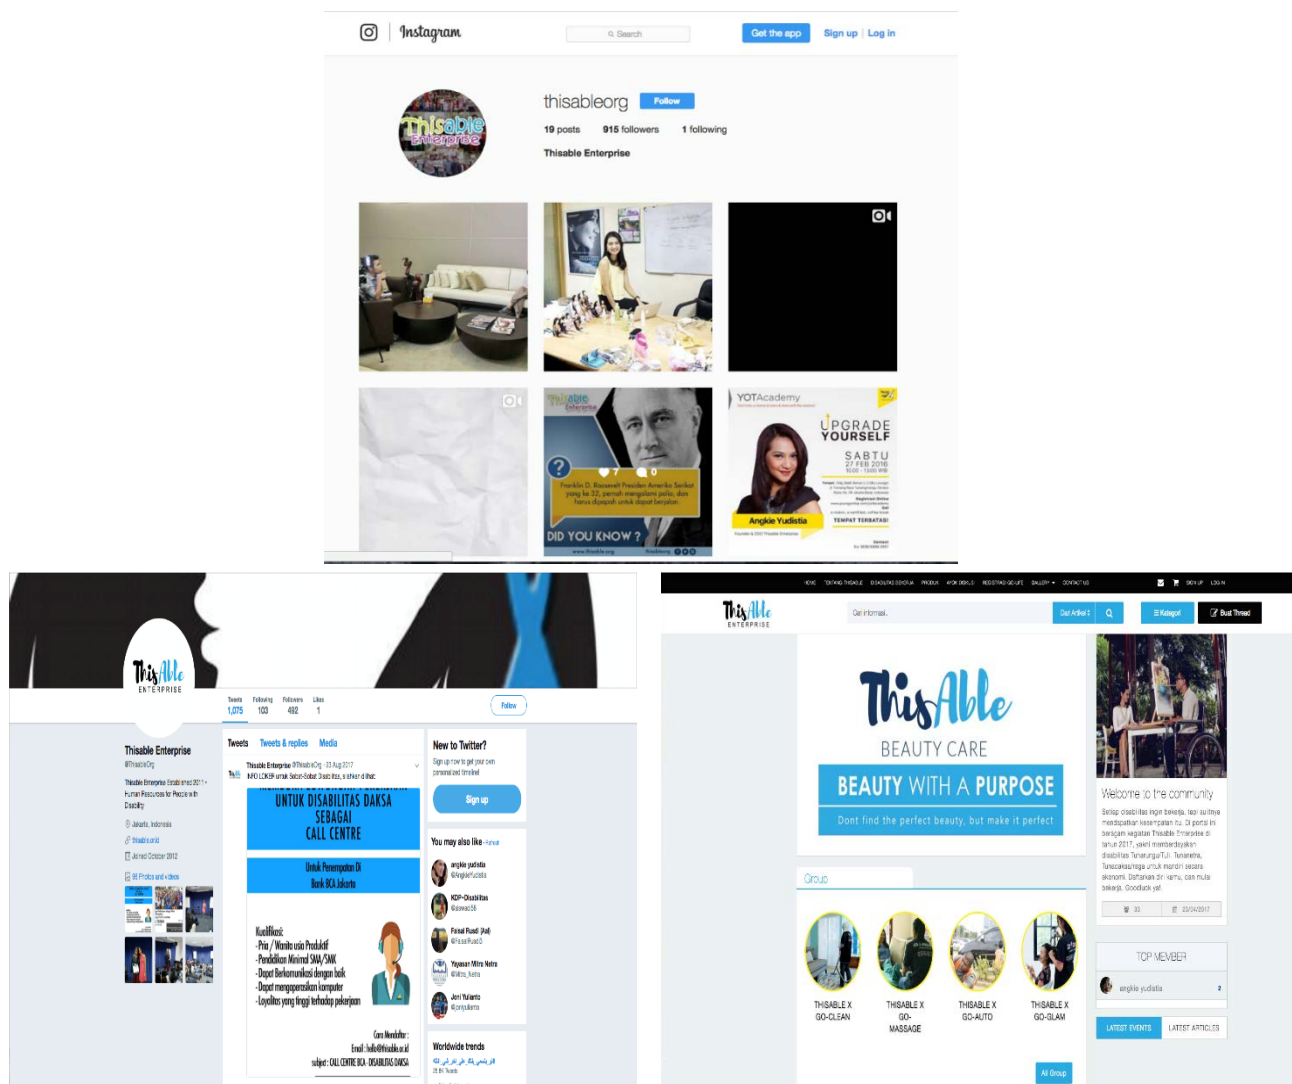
Instagram
Search
Get the app
Sign up | Log in

thisableorg
Follow
19 posts 915 followers 1 following
Thisable Enterprise

Thisable Enterprise
Franklin D. Roosevelt Presiden Amerika Serikat yang ke 32, pernah mengalami polio, dan harus dipapah untuk dapat berjalan
DID YOU KNOW ?

YOTAcademy
UPGRADE YOURSELF
SABTU
27 FEB 2016
Angkie Yudistia
TEMPAT TERBATAS!

ThisAble ENTERPRISE
Tweets 1,075
Following 103
Followers 492
Likes 1
Follow

Thisable Enterprise
@ThisableOrg
Thisable Enterprise Established 2011 • Human Resources for People with Disability
Jakarta, Indonesia
thisable.or.id
Joined October 2012
98 Photos and videos

Tweets Tweets & replies Media
Thisable Enterprise @ThisableOrg · 23 Aug 2017
INFO LOKER untuk Sobat-Sobat Disabilitas, silahkan di lihat:
UNTUK DISABILITAS DAKSA
SEBAGAI
CALL CENTRE
Untuk Penempatan Di
Bank BCA Jakarta
Kualifikasi:
-Pria / Wanita usia Produktif
-Pendidikan Minimal SMA/SMK
-Dapat Berkomunikasi dengan baik
-Dapat mengoperasikan komputer
-Loyalitas yang tinggi terhadap pekerjaan
Cara Mendaftar :
Email : hello@thisable.or.id
subjet : CALL CENTRE BCA - DISABILITAS DAKSA

New to Twitter?
Sign up now to get your own personalized timeline!
Sign up
You may also like · Refresh
angkie yudistia @AngkieYudistia
KDP-Disabilitas @aswad56
Faisal Rusdi (Aal) @FaisalRusdi
Yayasan Mitra Netra @Mitra_Netra
Jeni Yulianto @jeniyulianto
Worldwide trends

HOME TENTANG THISABLE DISABILITAS DENGAN KAMI PRODUK AYOK DISKUSI REGISTRASI GO-LIFE GALLERY CONTACT US SIGN UP LOG IN
ThisAble ENTERPRISE
Cari informasi...
Cari Artikel
Kategori
Buat Thread
ThisAble
BEAUTY CARE
BEAUTY WITH A PURPOSE
Dont find the perfect beauty, but make it perfect
Group
THISABLE X GO-CLEAN
THISABLE X GO-MASSAGE
THISABLE X GO-AUTO
THISABLE X GO-GLAM
All Group
Welcome to the community
Setiap disabilitas ingin bekerja, tapi sulitnya mendapatkan kesempatan itu. Di portal ini bersama kegiatan Thisable Enterprise di tahun 2017, sakit memberdayakan disabilitas Tunarungu/Tuli, Tunanetra, Tunadaksa/raga untuk mandiri secara ekonomi. Daftarkan diri kamu, dan mulai bekerja. Goodluck ya!
33
20/04/2017
TOP MEMBER
angkie yudistia 2
LATEST EVENTS
LATEST ARTICLES